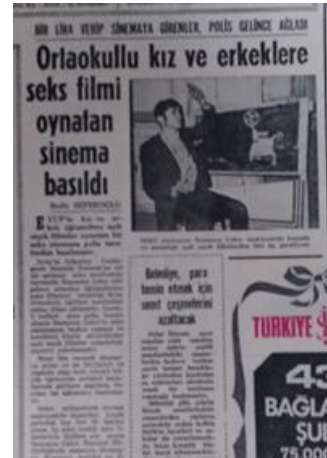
BİR LİRA VERİP SİNEMAYA GİRENLER, POLİS GELİNCE AĞLADI

Ortaokullu kız ve erkeklere seks filmi oynalan sinema basıldı

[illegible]

EYÜP'te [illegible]

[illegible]

Belediye, para temin etmek için semt çeşmelerini azaltacak

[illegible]

TÜRKİYE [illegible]

43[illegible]

BAĞLA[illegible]

ŞU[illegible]

75.000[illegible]